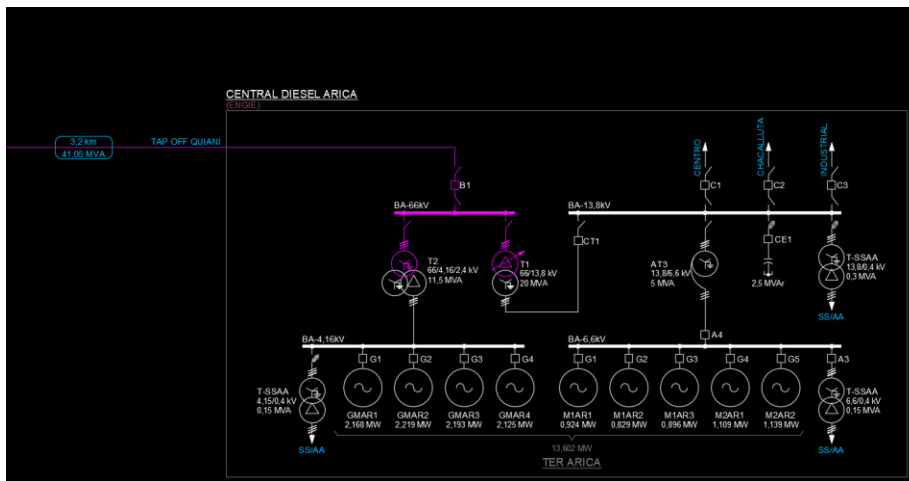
CENTRAL DIESEL ARICA
(ENGIE)

3,2 km
41,05 MVA
TAP OFF QUIANI

B1
BA-66kV
BA-13,8kV

CENTRO
CHACALLUTA
INDUSTRIAL
C1
C2
C3
CT1
CE1

T2
66/4,16/2,4 kV
11,5 MVA

T1
66/13,8 kV
20 MVA

AT3
13,8/6,6 kV
5 MVA

2,5 MVAr

T-SSAA
13,8/0,4 kV
0,3 MVA
SS/AA

A4
BA-4,16KV
BA-6,6kV
A3

G1
G2
G3
G4
G1
G2
G3
G4
G5

T-SSAA
4,15/0,4 kV
0,15 MVA
SS/AA

GMAR1
2,168 MW
GMAR2
2,219 MW
GMAR3
2,193 MW
GMAR4
2,125 MW
M1AR1
0,924 MW
M1AR2
0,829 MW
M1AR3
0,896 MW
M2AR1
1,109 MW
M2AR2
1,139 MW

T-SSAA
6,6/0,4 kV
0,15 MVA
SS/AA

13,602 MW
TER ARICA